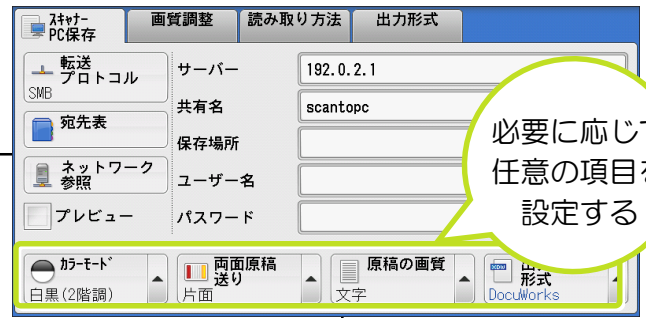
ｽｷｬﾅｰ
PC保存

画質調整

読み取り方法

出力形式

転送
プロトコル
SMB

サーバー
192.0.2.1

共有名
scantopc

宛先表

保存場所

ネットワーク
参照

ユーザー名

プレビュー

パスワード

必要に応じて
任意の項目を
設定する

ｶﾗｰﾓｰﾄﾞ
白黒(2階調)

両面原稿
送り
片面

原稿の画質
文字

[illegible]
形式
DocuWorks